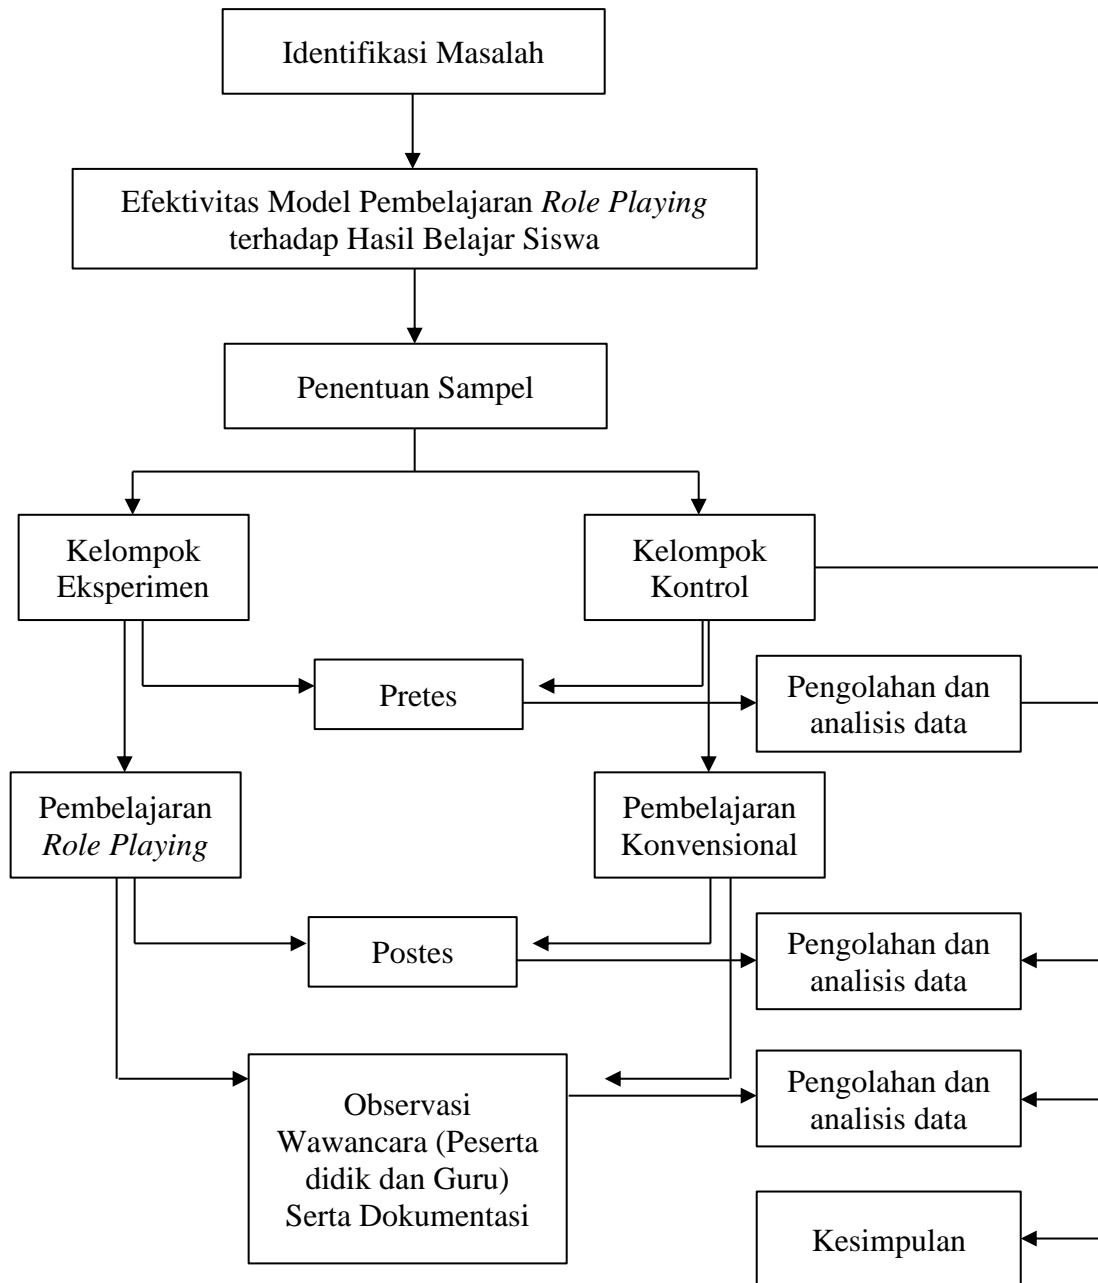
Identifikasi Masalah

Efektivitas Model Pembelajaran *Role Playing* terhadap Hasil Belajar Siswa

Penentuan Sampel

Kelompok Eksperimen

Kelompok Kontrol

Pretes

Pengolahan dan analisis data

Pembelajaran *Role Playing*

Pembelajaran Konvensional

Postes

Pengolahan dan analisis data

Observasi Wawancara (Peserta didik dan Guru) Serta Dokumentasi

Pengolahan dan analisis data

Kesimpulan